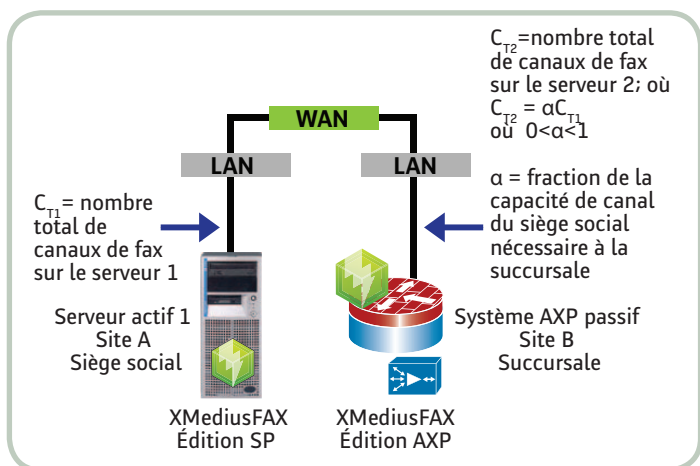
$C_{T2}$=nombre total de canaux de fax sur le serveur 2; où $C_{T2} = \alpha C_{T1}$ où $0<\alpha<1$

WAN

LAN

LAN

α = fraction de la capacité de canal du siège social nécessaire à la succursale

$C_{T1}$= nombre total de canaux de fax sur le serveur 1

Serveur actif 1
Site A
Siège social

Système AXP passif
Site B
Succursale

XMediusFAX
Édition SP

XMediusFAX
Édition AXP